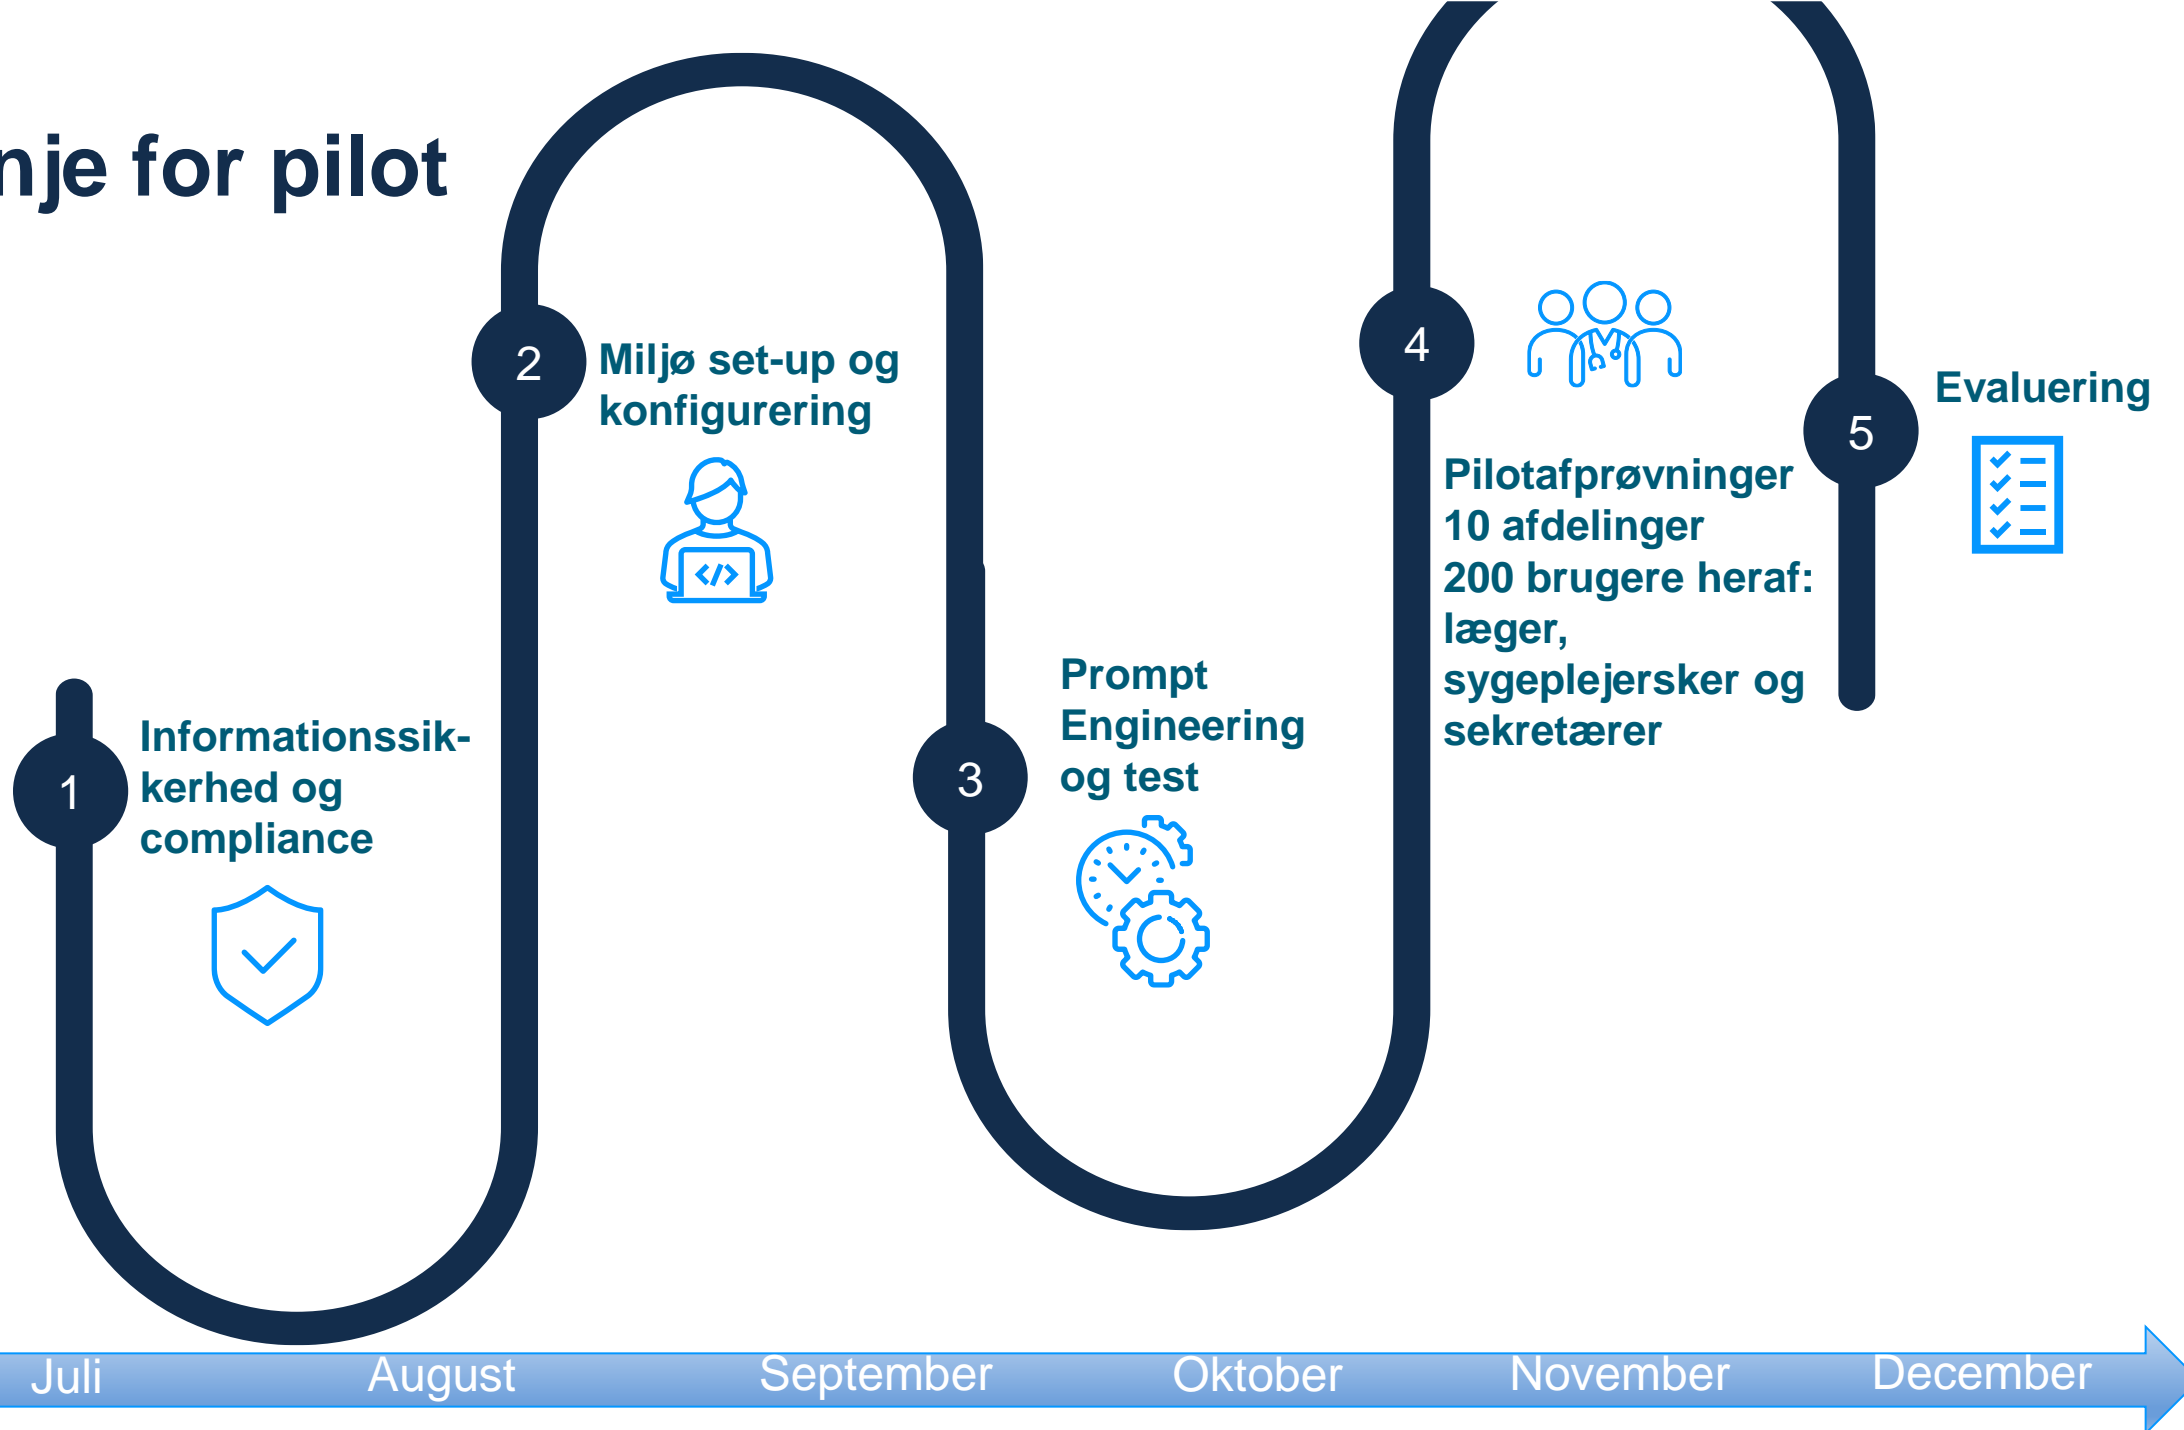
nje for pilot

1
Informationssikkerhed og compliance

2
Miljø set-up og konfigurering

3
Prompt Engineering og test

4
Pilotafprøvninger
10 afdelinger
200 brugere heraf: læger, sygeplejersker og sekretærer

5
Evaluering

</>

Juli August September Oktober November December